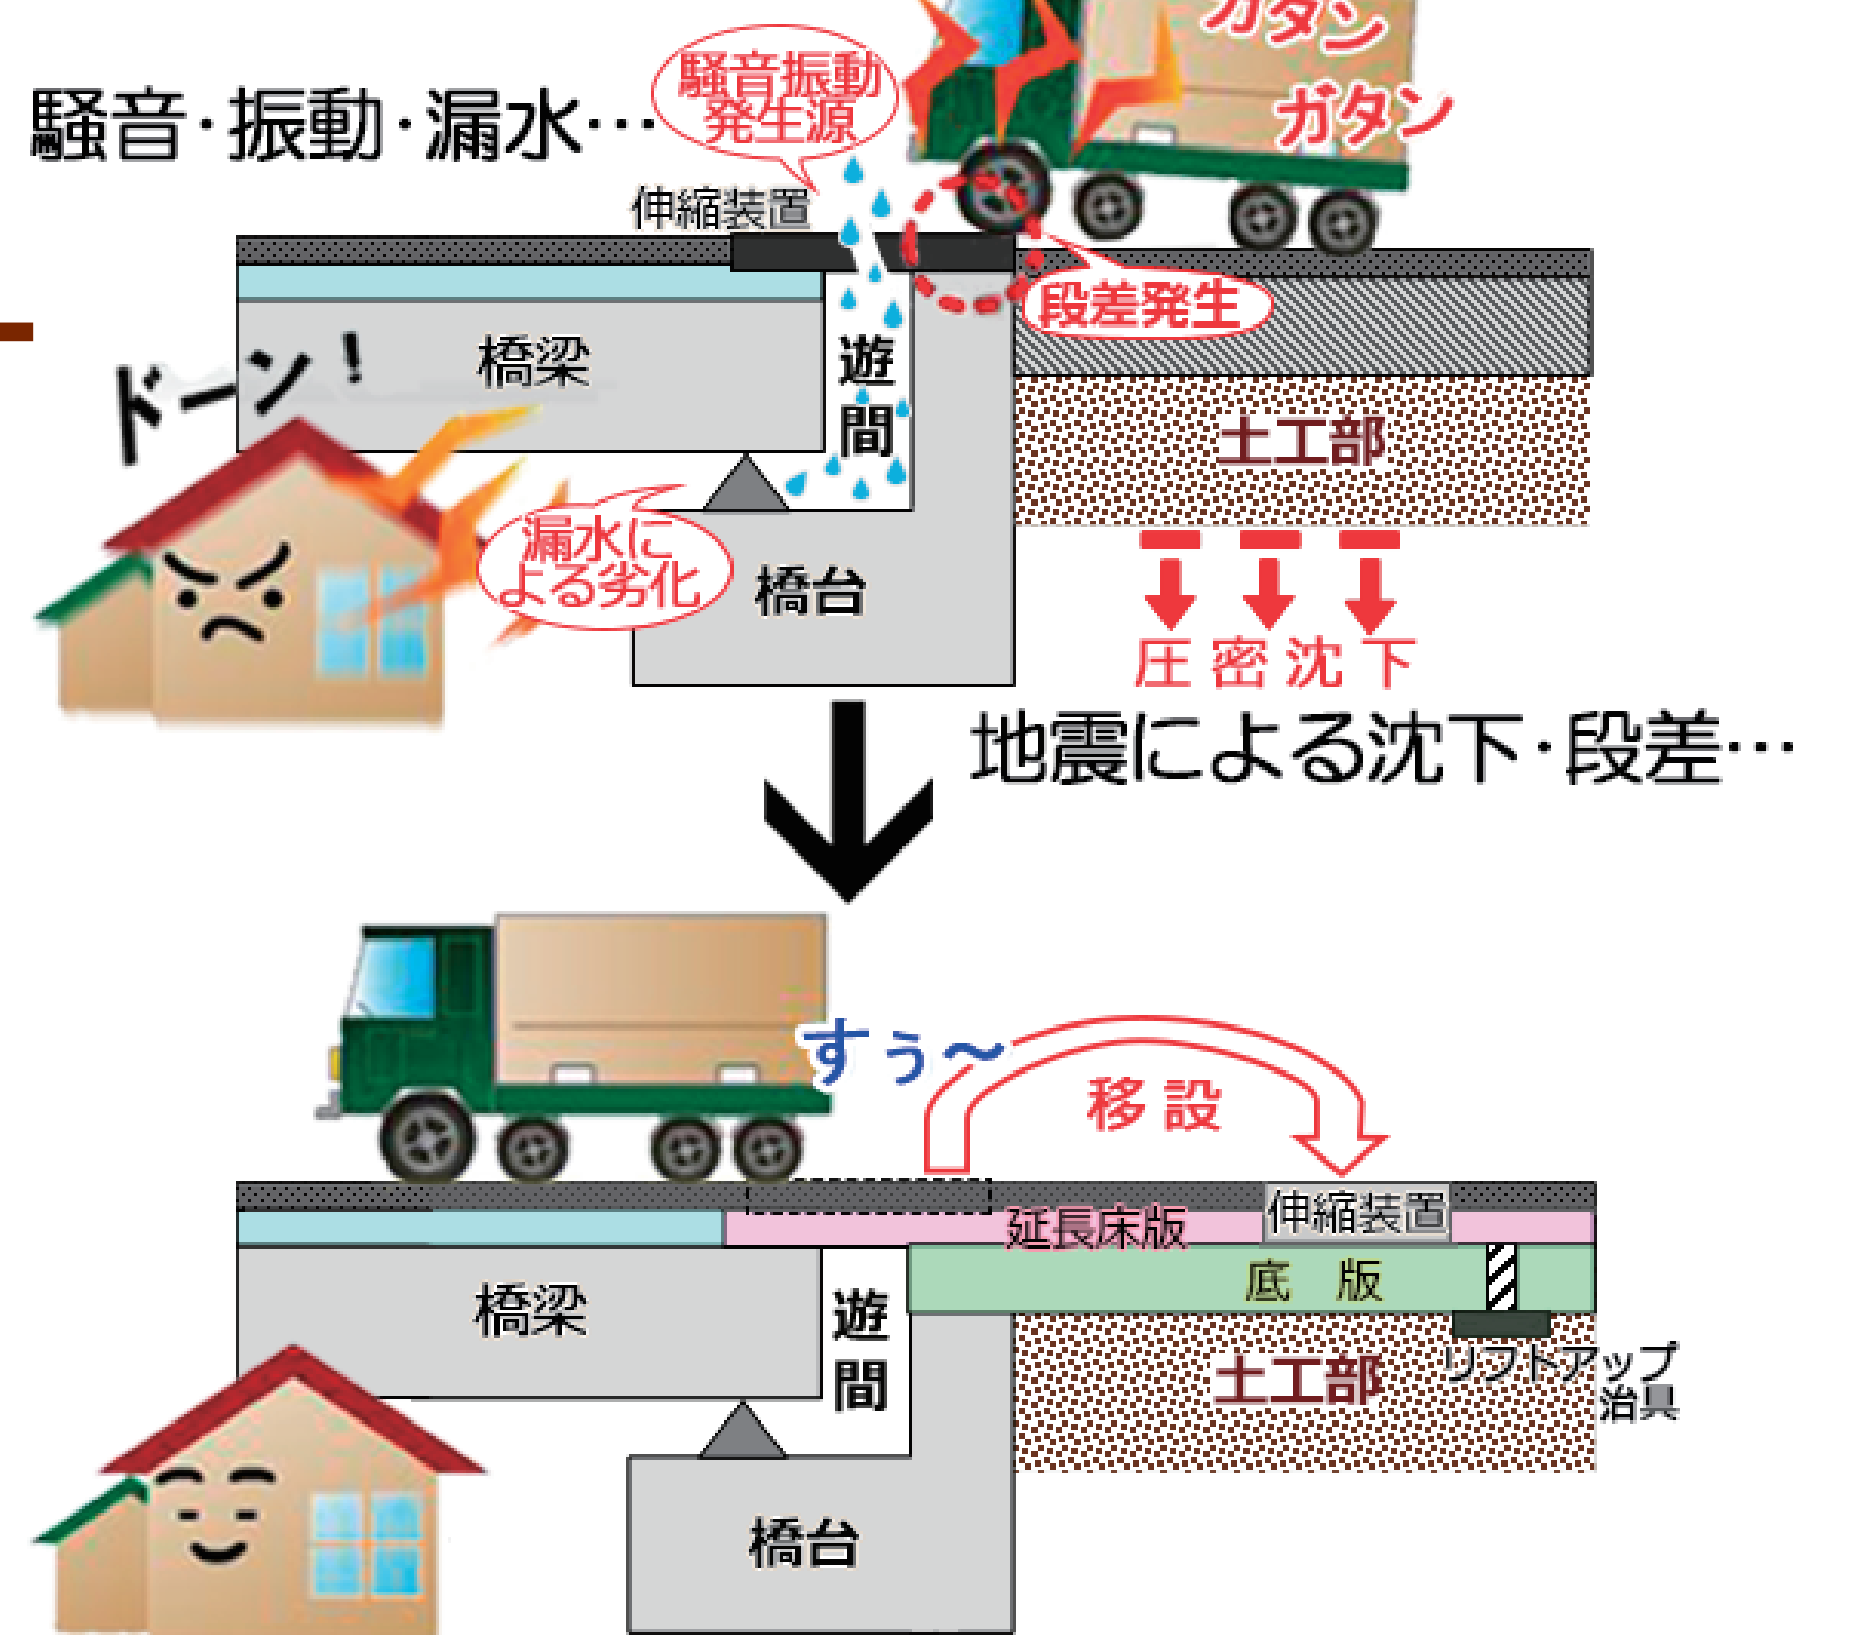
ガタン
ガタン

騒音・振動・漏水…

騒音振動発生源

伸縮装置

段差発生

橋梁

ドーン！

遊間

土工部

漏水による劣化

橋台

圧 密 沈 下

地震による沈下・段差…

すぅ～

移 設

伸縮装置

延長床版

底 版

橋梁

遊間

土工部

リフトアップ治具

橋台